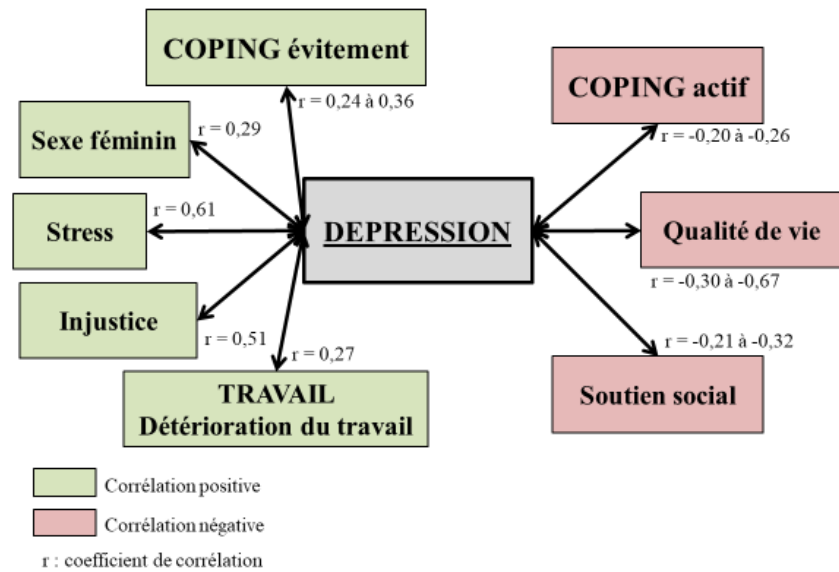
COPING évitement

r = 0,24 à 0,36

COPING actif

Sexe féminin

r = 0,29

r = -0,20 à -0,26

r = 0,61

Stress

DEPRESSION

Qualité de vie

r = -0,30 à -0,67

Injustice

r = 0,51

r = 0,27

r = -0,21 à -0,32

TRAVAIL
Détérioration du travail

Soutien social

Corrélation positive

Corrélation négative

r : coefficient de corrélation